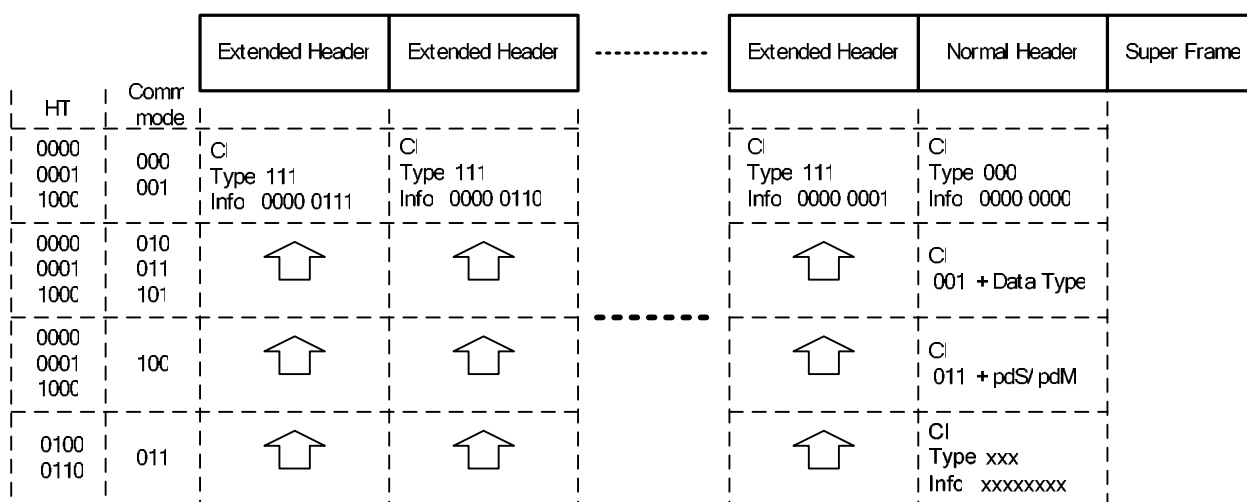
| | | Extended Header | Extended Header | ----------- | Extended Header | Normal Header | Super Frame |
|---|---|---|---|---|---|---|---|
| HT | Comm mode | | | | | | |
| 0000 0001 1000 | 000 001 | CI Type 111 Info 0000 0111 | CI Type 111 Info 0000 0110 | | CI Type 111 Info 0000 0001 | CI Type 000 Info 0000 0000 | |
| 0000 0001 1000 | 010 011 101 | | | | | CI 001 + Data Type | |
| 0000 0001 1000 | 100 | | | ------ | | CI 011 + pdS/ pdM | |
| 0100 0110 | 011 | | | | | CI Type xxx Info xxxxxxxx | |